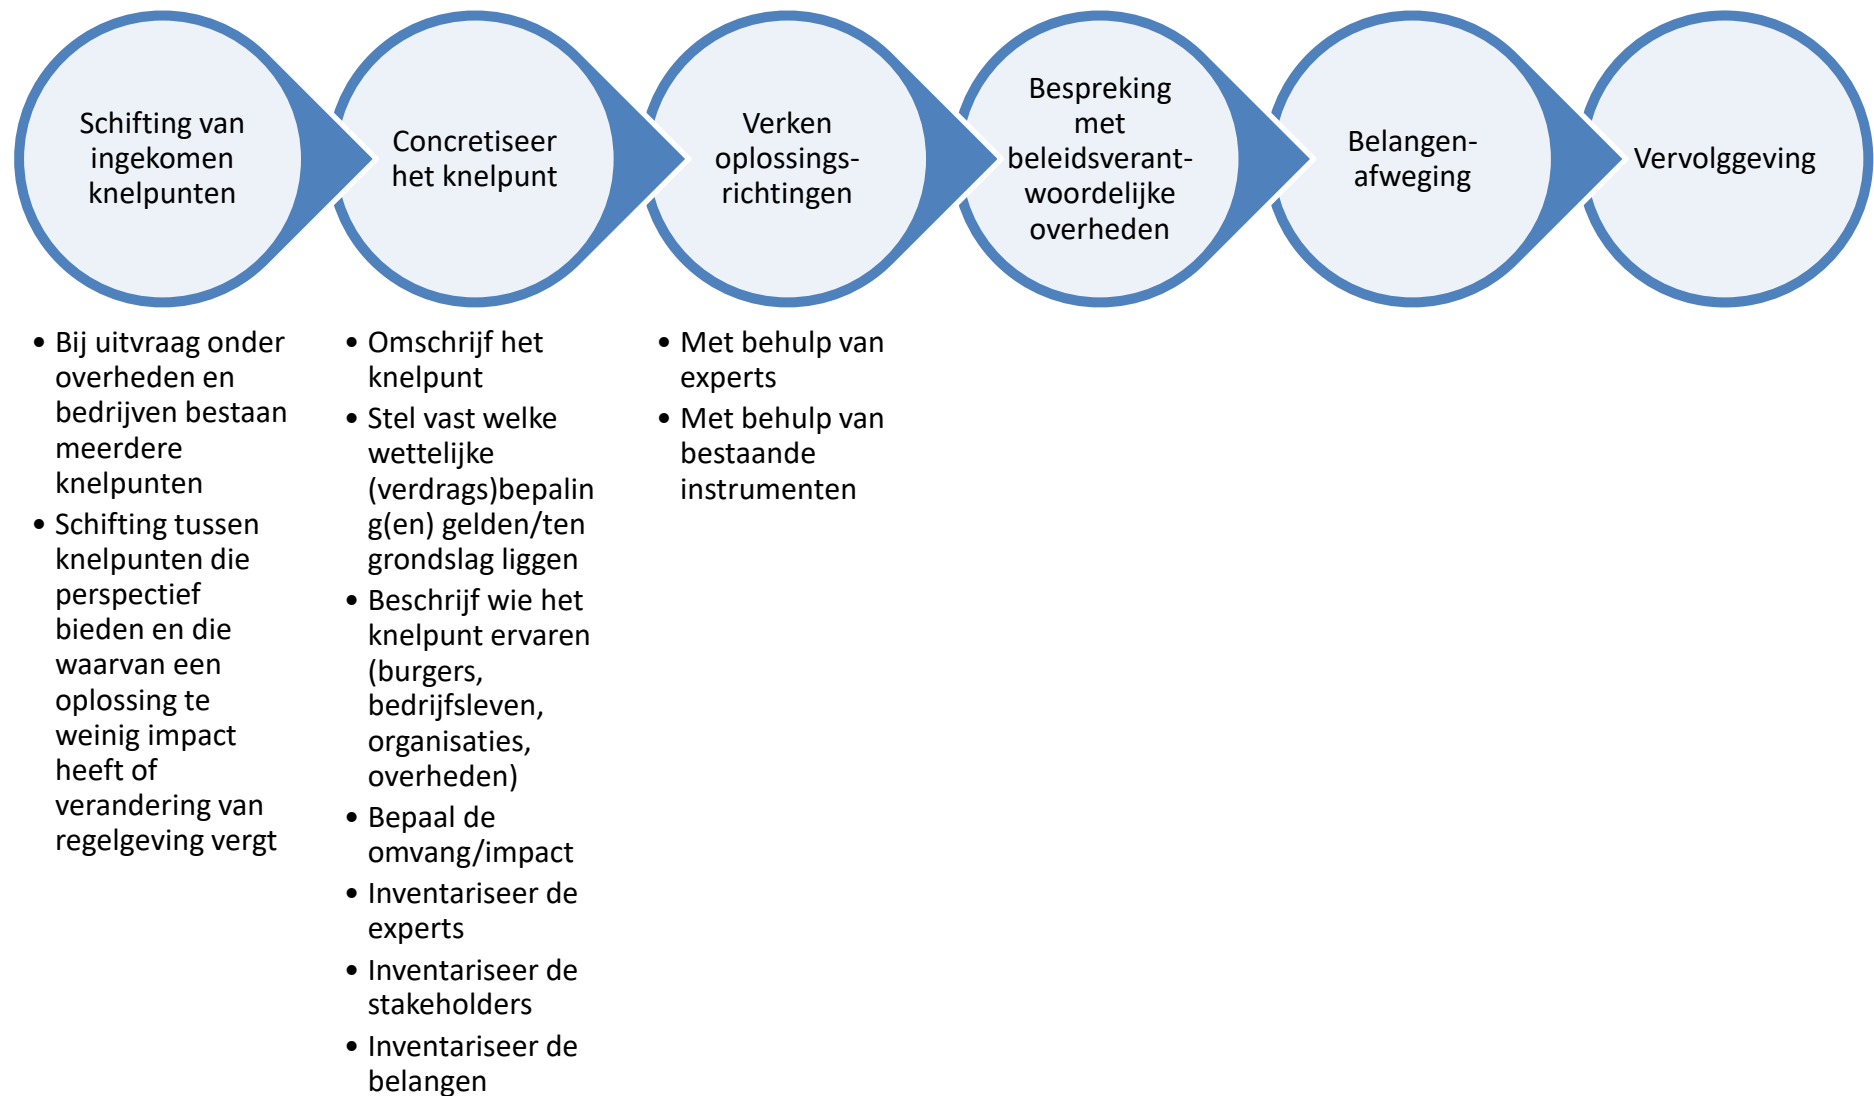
Schifting van ingekomen knelpunten

Concretiseer het knelpunt

Verken oplossings-richtingen

Bespreking met beleidsverant-woordelijke overheden

Belangen-afweging

Vervolggeving

• Bij uitvraag onder overheden en bedrijven bestaan meerdere knelpunten
• Schifting tussen knelpunten die perspectief bieden en die waarvan een oplossing te weinig impact heeft of verandering van regelgeving vergt

• Omschrijf het knelpunt
• Stel vast welke wettelijke (verdrags)bepalin g(en) gelden/ten grondslag liggen
• Beschrijf wie het knelpunt ervaren (burgers, bedrijfsleven, organisaties, overheden)
• Bepaal de omvang/impact
• Inventariseer de experts
• Inventariseer de stakeholders
• Inventariseer de belangen

• Met behulp van experts
• Met behulp van bestaande instrumenten